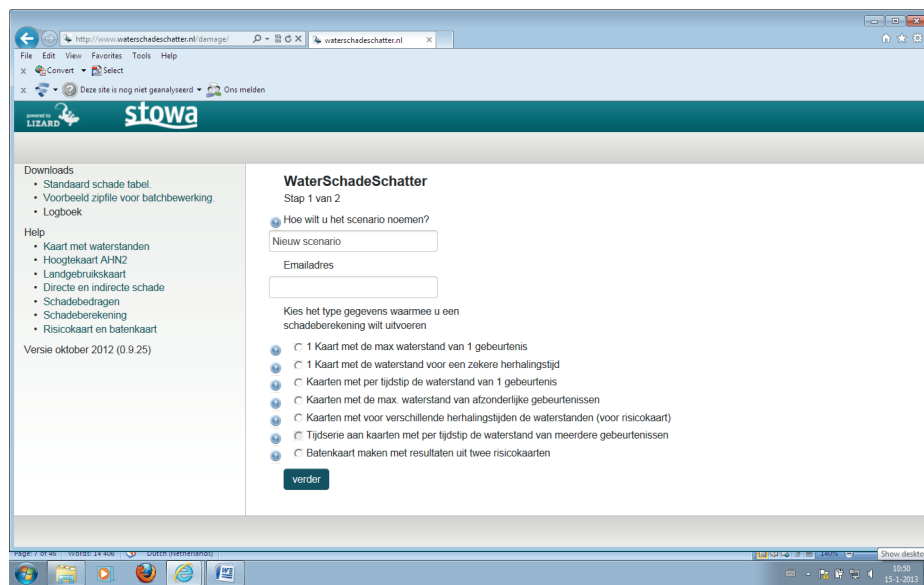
http://www.waterschadeschatter.nl/damage/
waterschadeschatter.nl

File Edit View Favorites Tools Help

Convert Select

Deze site is nog niet geanalyseerd Ons melden

powered by LIZARD

stowa

Downloads
• Standaard schade tabel.
• Voorbeeld zipfile voor batchbewerking.
• Logboek

Help
• Kaart met waterstanden
• Hoogtekaart AHN2
• Landgebruikskaart
• Directe en indirecte schade
• Schadebedragen
• Schadeberekening
• Risicokaart en batenkaart

Versie oktober 2012 (0.9.25)

WaterSchadeSchatter
Stap 1 van 2

Hoe wilt u het scenario noemen?

Nieuw scenario

Emailadres

Kies het type gegevens waarmee u een schadeberekening wilt uitvoeren

1 Kaart met de max waterstand van 1 gebeurtenis
1 Kaart met de waterstand voor een zekere herhalingstijd
Kaarten met per tijdstip de waterstand van 1 gebeurtenis
Kaarten met de max. waterstand van afzonderlijke gebeurtenissen
Kaarten met voor verschillende herhalingstijden de waterstanden (voor risicokaart)
Tijdserie aan kaarten met per tijdstip de waterstand van meerdere gebeurtenissen
Batenkaart maken met resultaten uit twee risicokaarten

verder

Page: 7 of 46 Words: 14 406 Dutch (Netherlands)

140%

Show deskto

10:50
15-1-2013